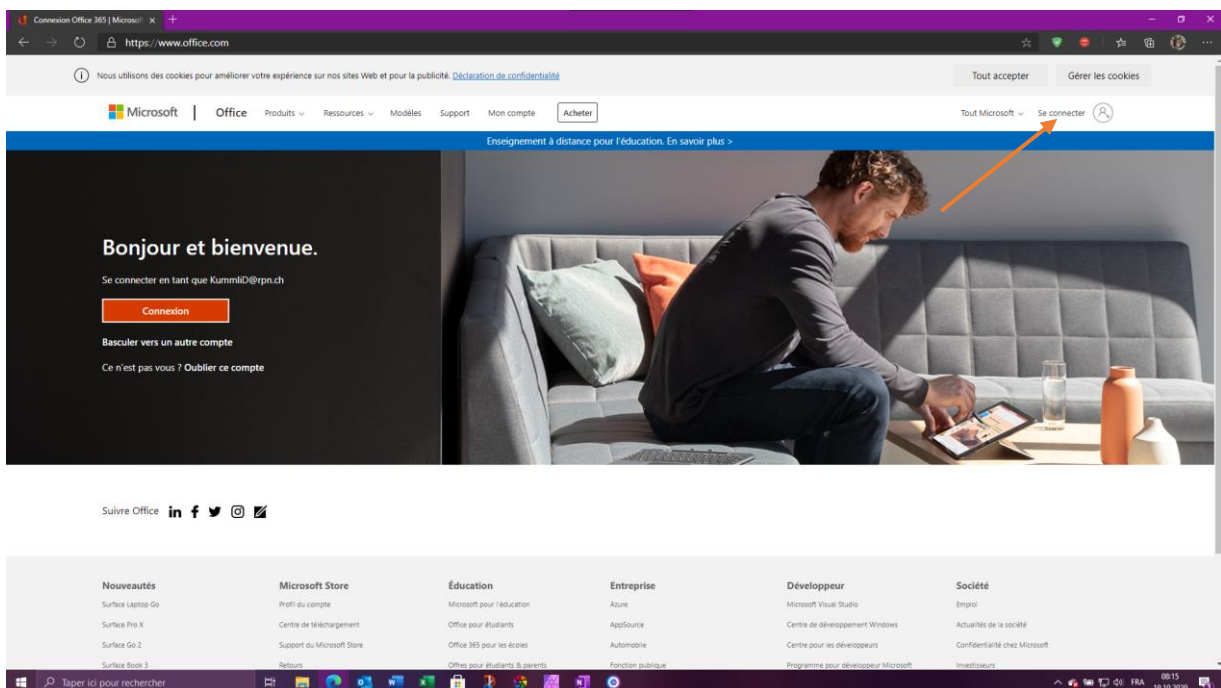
Connexion Office 365 | Microsoft ×

https://www.office.com

Nous utilisons des cookies pour améliorer votre expérience sur nos sites Web et pour la publicité. Déclaration de confidentialité

Tout accepter

Gérer les cookies

Microsoft | Office Produits Ressources Modèles Support Mon compte Acheter

Tout Microsoft Se connecter

Enseignement à distance pour l'éducation. En savoir plus >

Bonjour et bienvenue.

Se connecter en tant que KummliD@rpn.ch

Connexion

Basculer vers un autre compte

Ce n'est pas vous ? Oublier ce compte

Suivre Office

| Nouveautés | Microsoft Store | Éducation | Entreprise | Développeur | Société |
|---|---|---|---|---|---|
| Surface Laptop Go | Profil du compte | Microsoft pour l'éducation | Azure | Microsoft Visual Studio | Emploi |
| Surface Pro X | Centre de téléchargement | Office pour étudiants | AppSource | Centre de développement Windows | Actualités de la société |
| Surface Go 2 | Support du Microsoft Store | Office 365 pour les écoles | Automobile | Centre pour les développeurs | Confidentialité chez Microsoft |
| Surface Book 3 | Retours | Offres pour étudiants & parents | Fonction publique | Programme pour développeur Microsoft | Investisseurs |

Taper ici pour rechercher

FRA 08:15